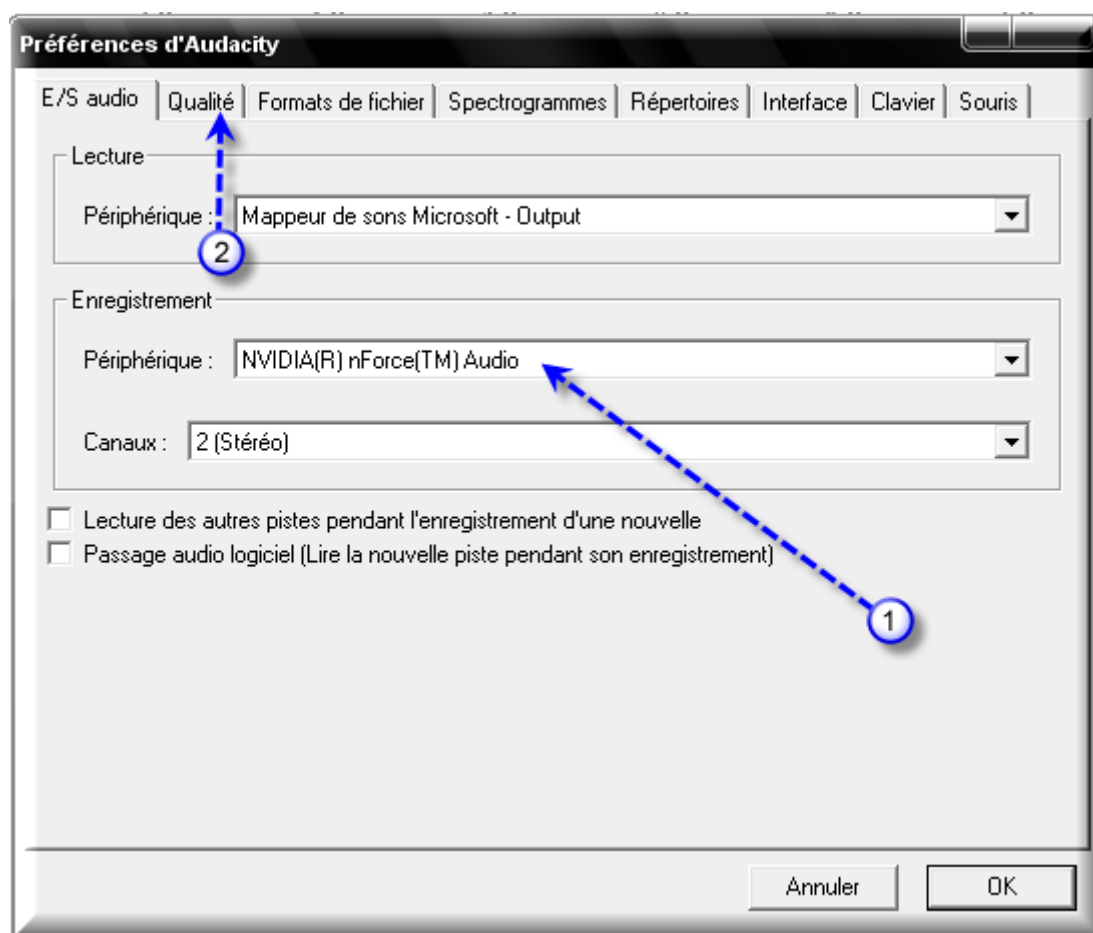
Préférences d'Audacity

E/S audio | Qualité | Formats de fichier | Spectrogrammes | Répertoires | Interface | Clavier | Souris

Lecture

Périphérique : Mappeur de sons Microsoft - Output

2

Enregistrement

Périphérique : NVIDIA(R) nForce(TM) Audio

Canaux : 2 (Stéréo)

Lecture des autres pistes pendant l'enregistrement d'une nouvelle

Passage audio logiciel (Lire la nouvelle piste pendant son enregistrement)

1

Annuler

OK